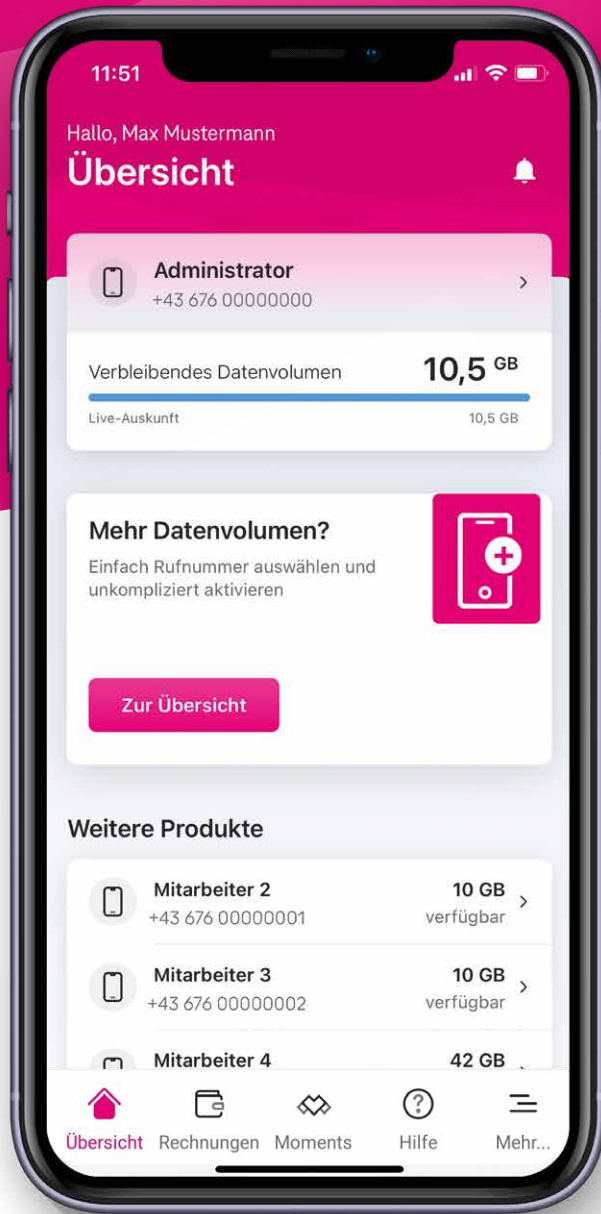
11:51

Hallo, Max Mustermann
Übersicht

Administrator
+43 676 00000000

Verbleibendes Datenvolumen 10,5 GB
Live-Auskunft 10,5 GB

Mehr Datenvolumen?
Einfach Rufnummer auswählen und unkompliziert aktivieren

Zur Übersicht

Weitere Produkte

Mitarbeiter 2
+43 676 00000001
10 GB
verfügbar

Mitarbeiter 3
+43 676 00000002
10 GB
verfügbar

Mitarbeiter 4
42 GB

Übersicht Rechnungen Moments Hilfe Mehr...